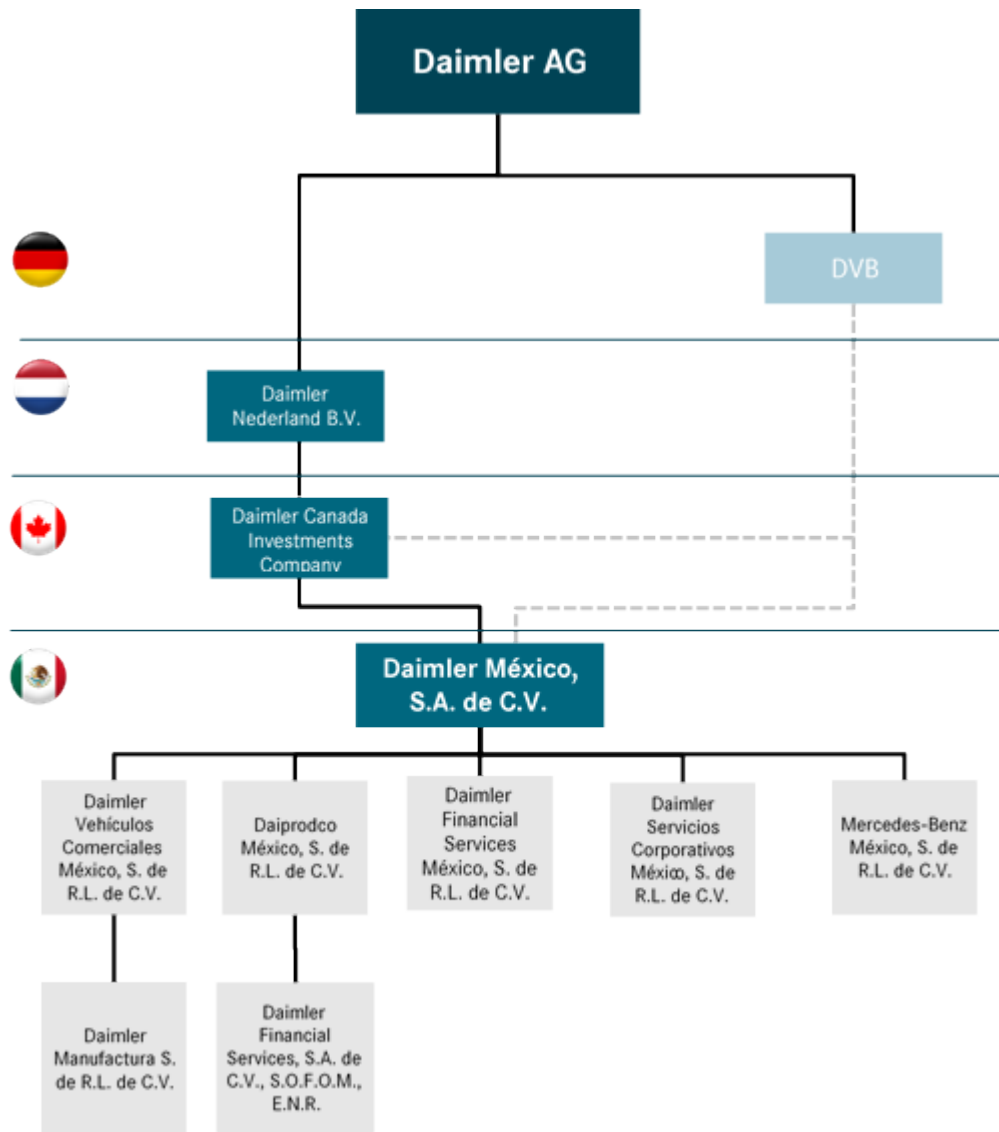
Daimler AG

DVB

Daimler Nederland B.V.

Daimler Canada Investments Company

Daimler México, S.A. de C.V.

Daimler Vehículos Comerciales México, S. de R.L. de C.V.

Daiprodco México, S. de R.L. de C.V.

Daimler Financial Services México, S. de R.L. de C.V.

Daimler Servicios Corporativos México, S. de R.L. de C.V.

Mercedes-Benz México, S. de R.L. de C.V.

Daimler Manufactura S. de R.L. de C.V.

Daimler Financial Services, S.A. de C.V., S.O.F.O.M., E.N.R.